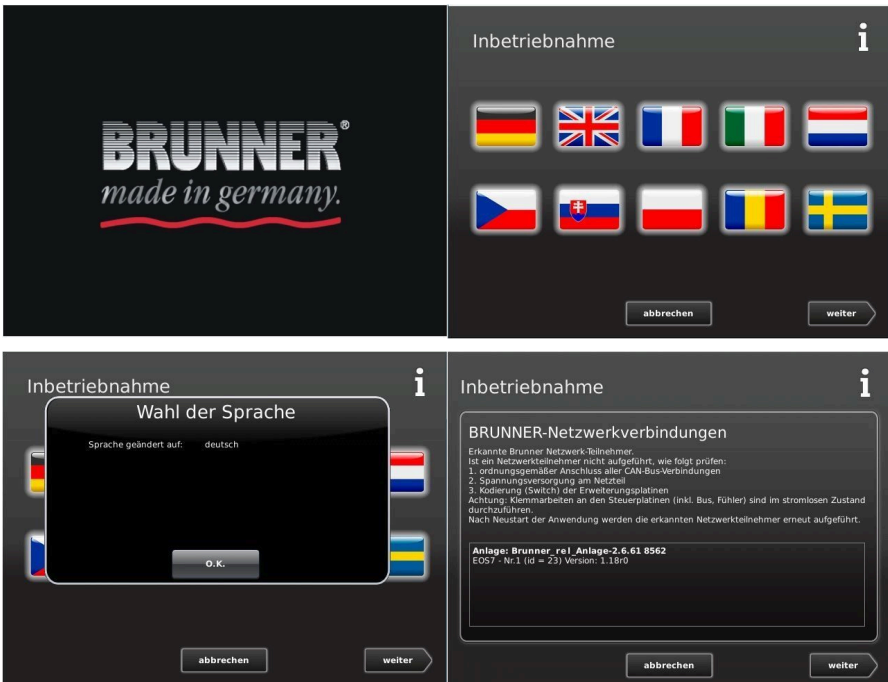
BRUNNER®
made in germany.

Inbetriebnahme
i

abbrechen
weiter

Inbetriebnahme
i

Wahl der Sprache
Sprache geändert auf: deutsch

O.K.

abbrechen
weiter

Inbetriebnahme
i

BRUNNER-Netzwerkverbindungen
Erkannte Brunner Netzwerk-Teilnehmer.
Ist ein Netzwerkteilnehmer nicht aufgeführt, wie folgt prüfen:
1. ordnungsgemäßer Anschluss aller CAN-Bus-Verbindungen
2. Spannungsversorgung am Netzteil
3. Kodierung (Switch) der Erweiterungsplatinen
Achtung: Klemmarbeiten an den Steuerplatinen (inkl. Bus, Fühler) sind im stromlosen Zustand durchzuführen.
Nach Neustart der Anwendung werden die erkannten Netzwerkteilnehmer erneut aufgeführt.

Anlage: Brunner_rel_Anlage-2.6.61 8562
EOS7 - Nr.1 (id = 23) Version: 1.18r0

abbrechen
weiter